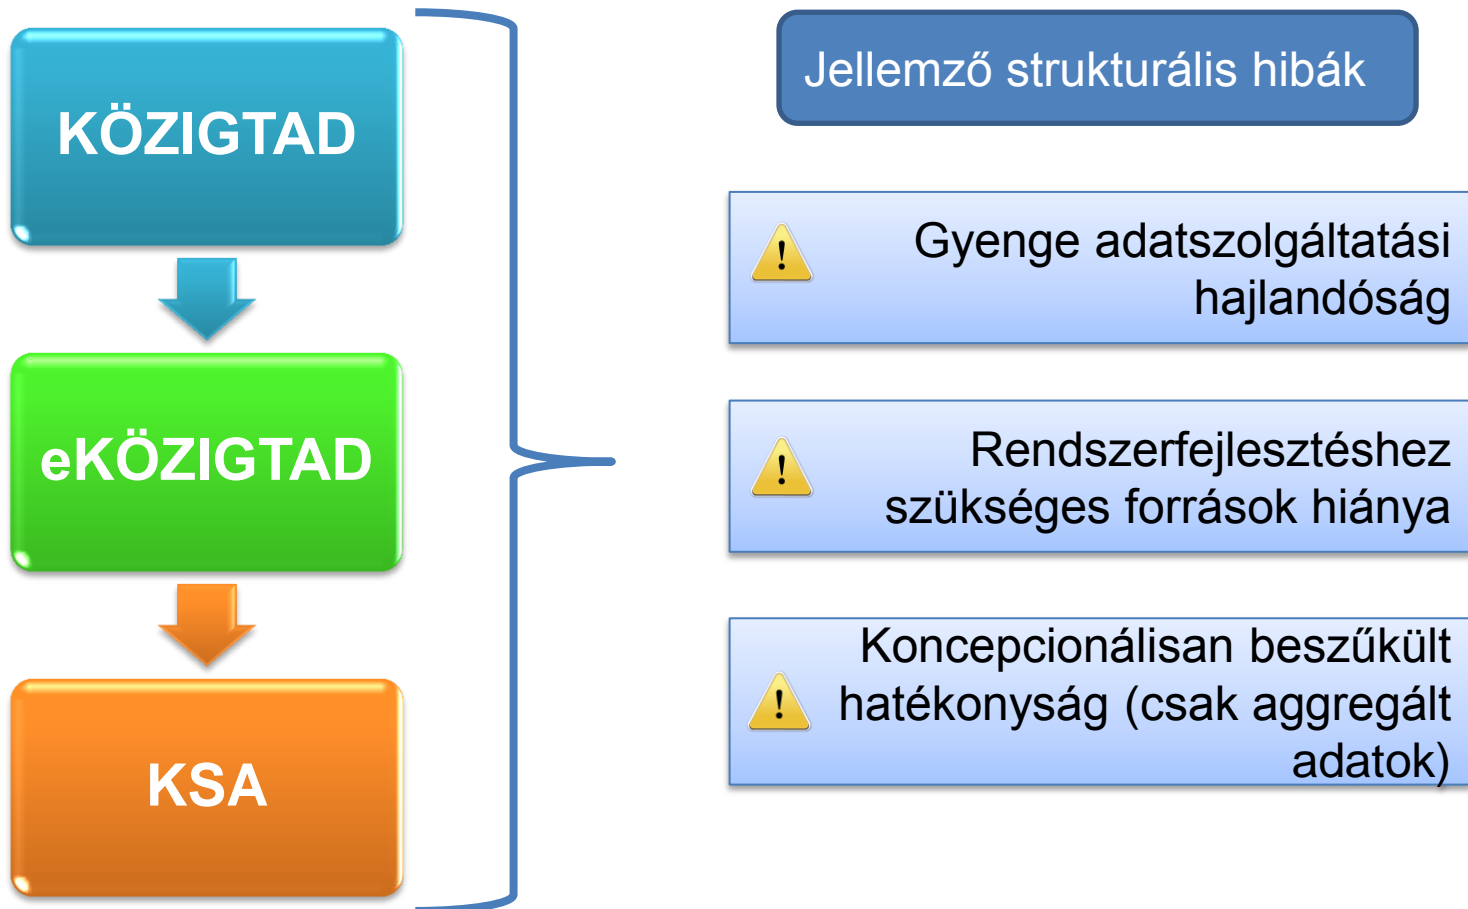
KÖZIGTAD

eKÖZIGTAD

KSA

Jellemző strukturális hibák

Gyenge adatszolgáltatási hajlandóság

Rendszerfejlesztéshez szükséges források hiánya

Koncepcionálisan beszűkült hatékonyság (csak aggregált adatok)